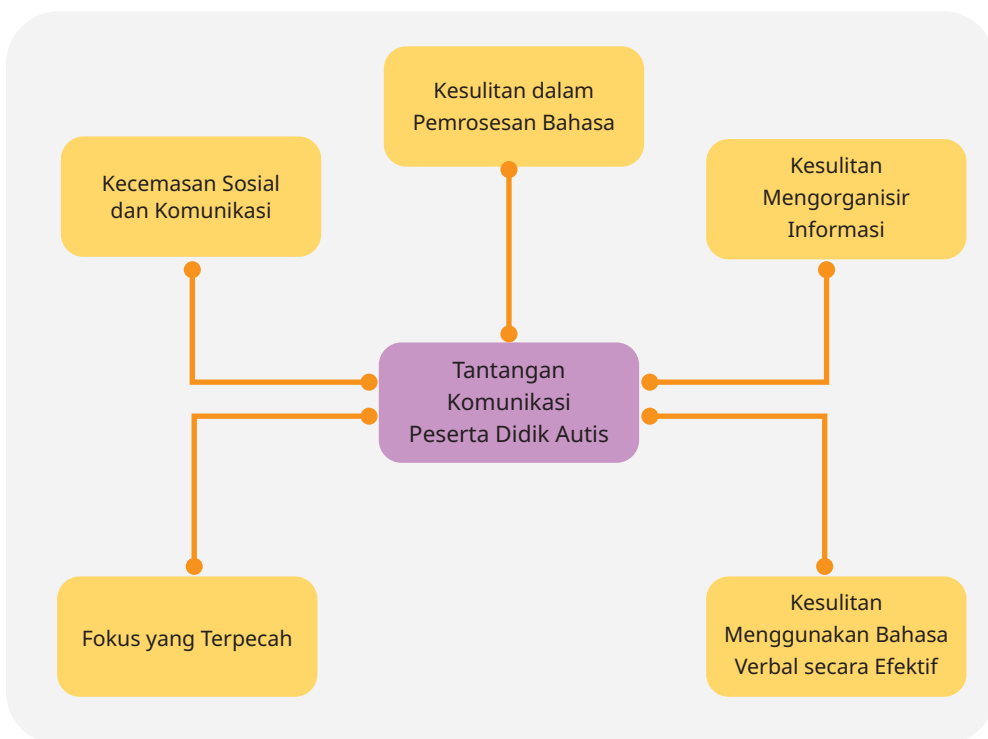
Kesulitan dalam Pemrosesan Bahasa

Kecemasan Sosial dan Komunikasi

Kesulitan Mengorganisir Informasi

Tantangan Komunikasi Peserta Didik Autis

Fokus yang Terpecah

Kesulitan Menggunakan Bahasa Verbal secara Efektif